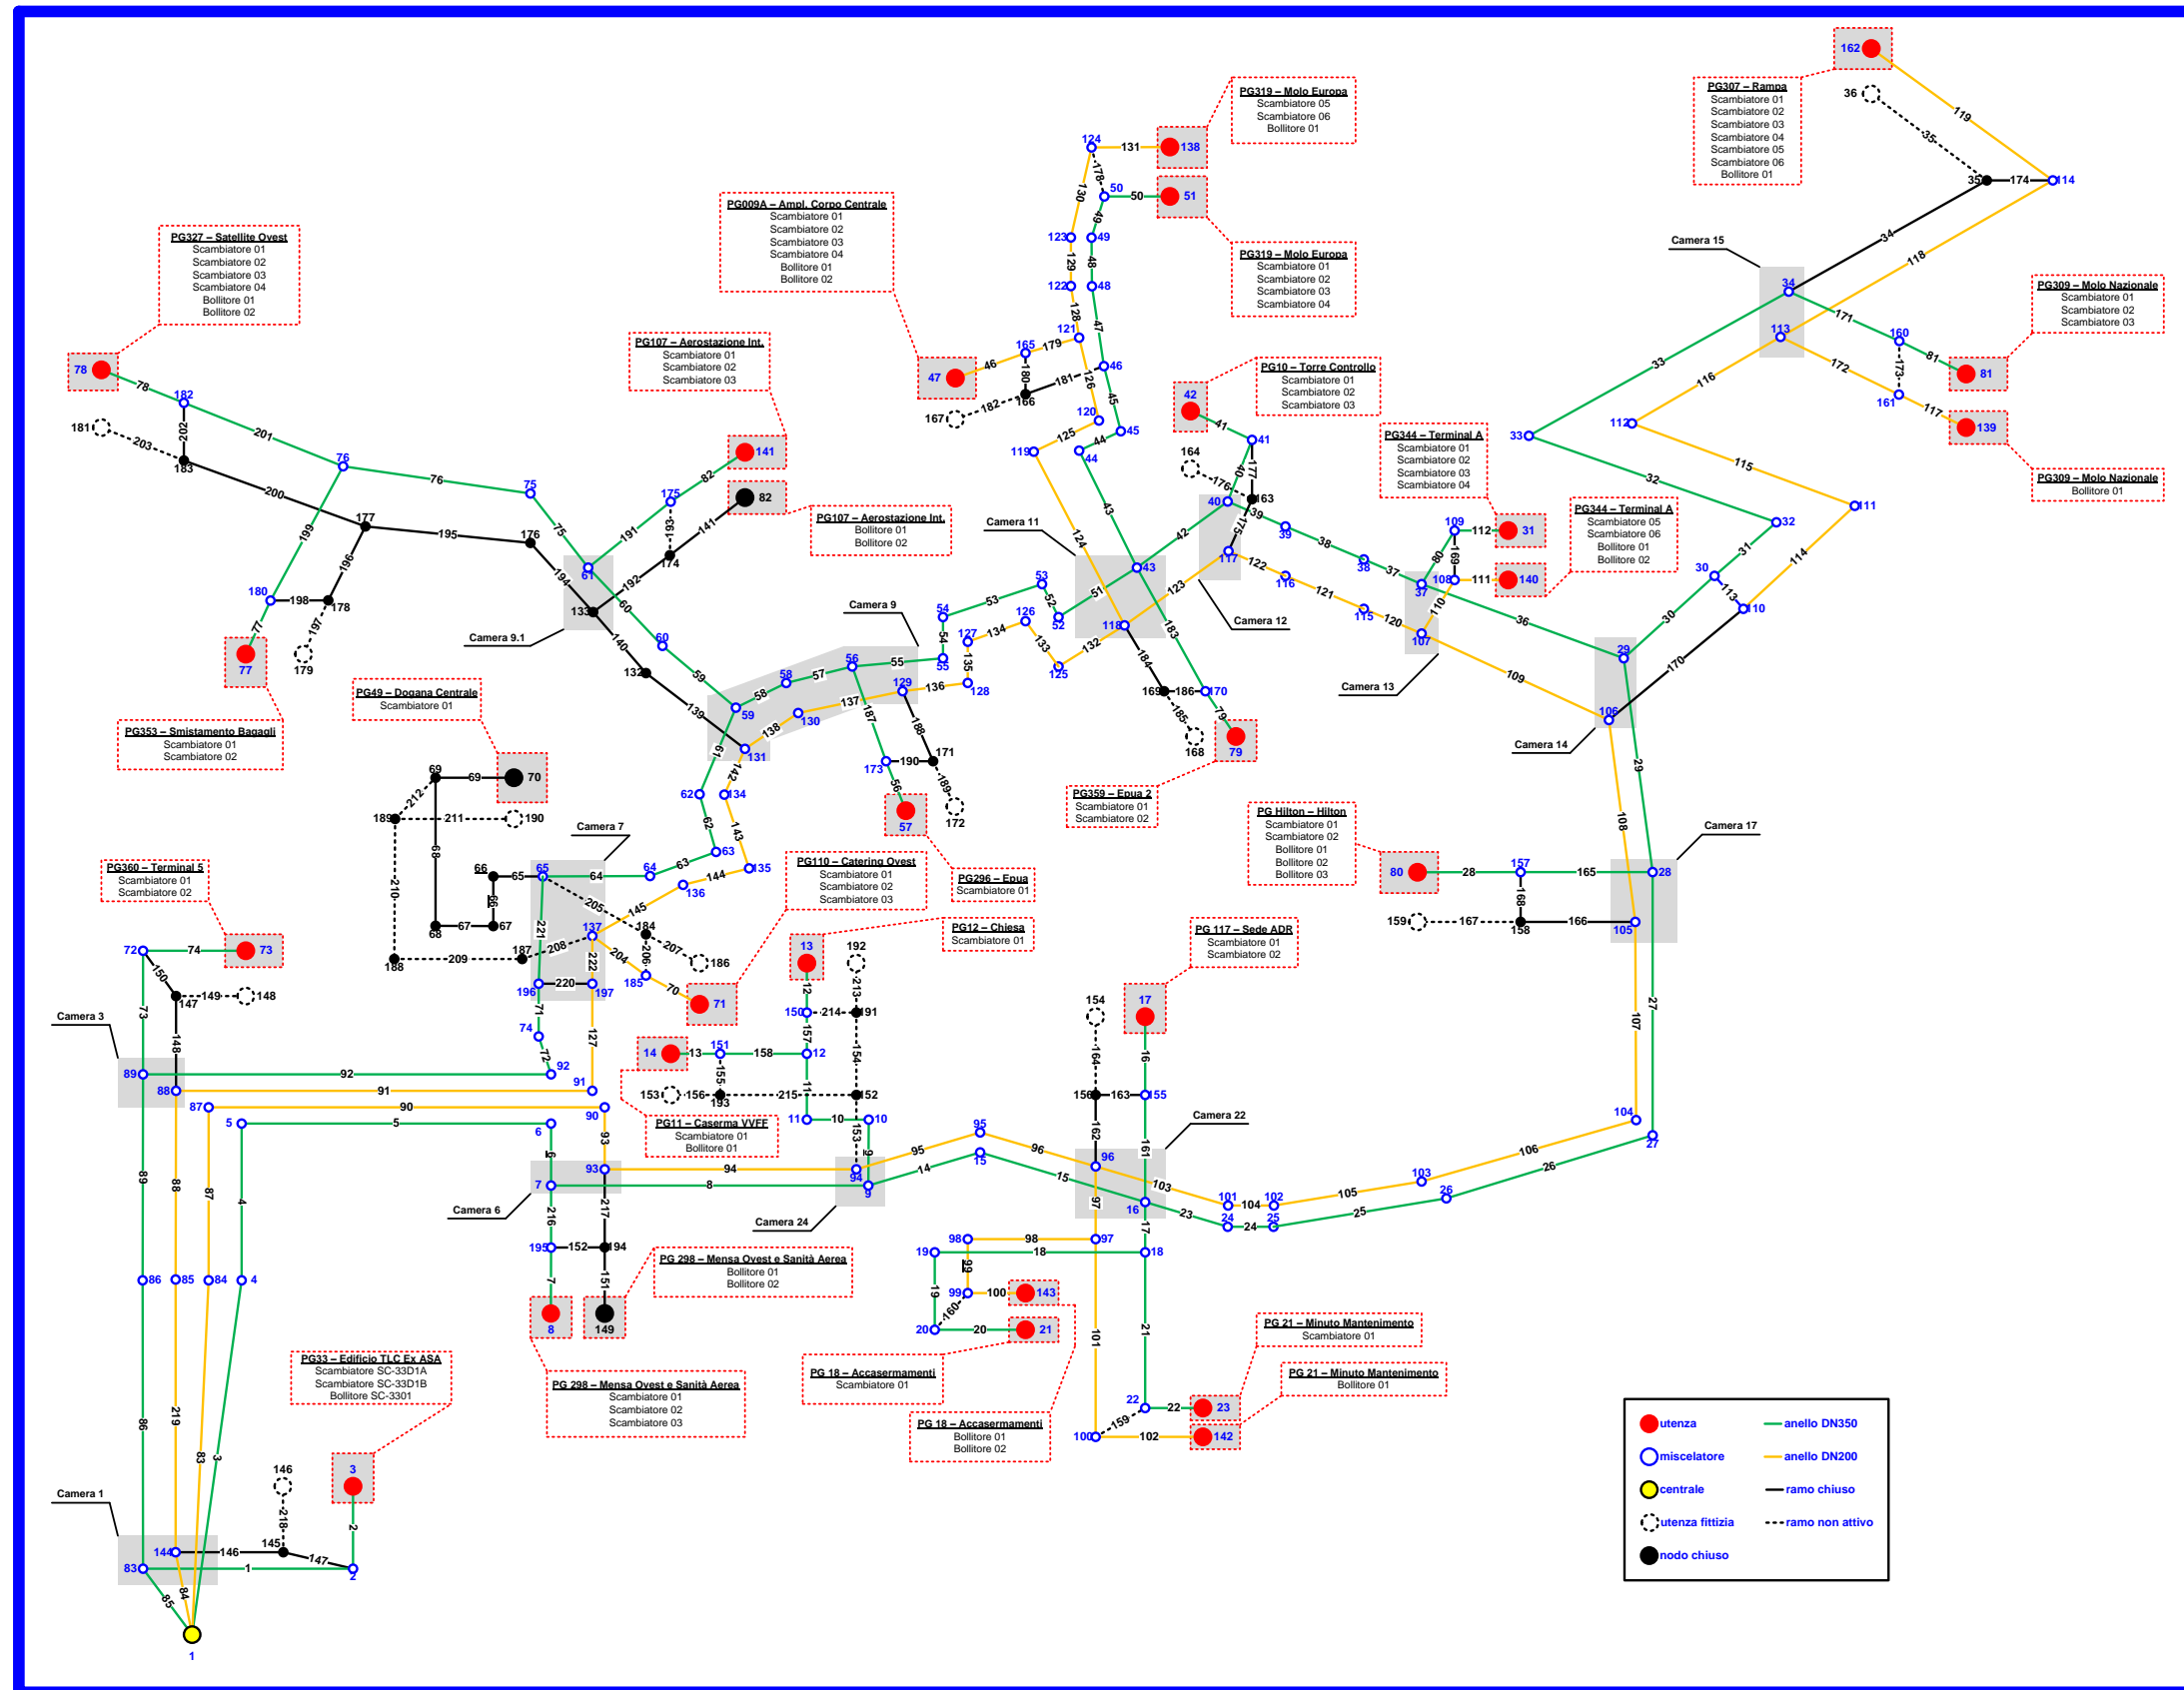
PG307 – Rampa
Scambiatore 01
Scambiatore 02
Scambiatore 03
Scambiatore 04
Scambiatore 05
Scambiatore 06
Bollitore 01

PG319 – Molo Europa
Scambiatore 05
Scambiatore 06
Bollitore 01

PG319 – Molo Europa
Scambiatore 01
Scambiatore 02
Scambiatore 03
Scambiatore 04

PG009A – Ampl. Corpo Centrale
Scambiatore 01
Scambiatore 02
Scambiatore 03
Scambiatore 04
Bollitore 01
Bollitore 02

PG327 – Satellite Ovest
Scambiatore 01
Scambiatore 02
Scambiatore 03
Scambiatore 04
Bollitore 01
Bollitore 02

PG107 – Aerostazione Int.
Scambiatore 01
Scambiatore 02
Scambiatore 03

PG107 – Aerostazione Int.
Bollitore 01
Bollitore 02

PG10 – Torre Controllo
Scambiatore 01
Scambiatore 02
Scambiatore 03

PG344 – Terminal A
Scambiatore 01
Scambiatore 02
Scambiatore 03
Scambiatore 04

PG344 – Terminal A
Scambiatore 05
Scambiatore 06
Bollitore 01
Bollitore 02

PG309 – Molo Nazionale
Scambiatore 01
Scambiatore 02
Scambiatore 03

PG309 – Molo Nazionale
Bollitore 01

Camera 15
Camera 11
Camera 12
Camera 13
Camera 14
Camera 9
Camera 9.1
Camera 7
Camera 17
Camera 22
Camera 3
Camera 6
Camera 24
Camera 1

PG49 – Dogana Centrale
Scambiatore 01

PG353 – Smistamento Bagagli
Scambiatore 01
Scambiatore 02

PG359 – Epua 2
Scambiatore 01
Scambiatore 02

PG Hilton – Hilton
Scambiatore 01
Scambiatore 02
Bollitore 01
Bollitore 02
Bollitore 03

PG360 – Terminal 5
Scambiatore 01
Scambiatore 02

PG110 – Catering Ovest
Scambiatore 01
Scambiatore 02
Scambiatore 03

PG296 – Epua
Scambiatore 01

PG12 – Chiesa
Scambiatore 01

PG 117 – Sede ADR
Scambiatore 01
Scambiatore 02

PG11 – Caserma VVFF
Scambiatore 01
Bollitore 01

PG 298 – Mensa Ovest e Sanità Aerea
Bollitore 01
Bollitore 02

PG33 – Edificio TLC Ex ASA
Scambiatore SC-33D1A
Scambiatore SC-33D1B
Bollitore SC-3301

PG 298 – Mensa Ovest e Sanità Aerea
Scambiatore 01
Scambiatore 02
Scambiatore 03

PG 18 – Accasermamenti
Scambiatore 01

PG 18 – Accasermamenti
Bollitore 01
Bollitore 02

PG 21 – Minuto Mantenimento
Scambiatore 01

PG 21 – Minuto Mantenimento
Bollitore 01

utenza
miscelatore
centrale
utenza fittizia
nodo chiuso
anello DN350
anello DN200
ramo chiuso
ramo non attivo